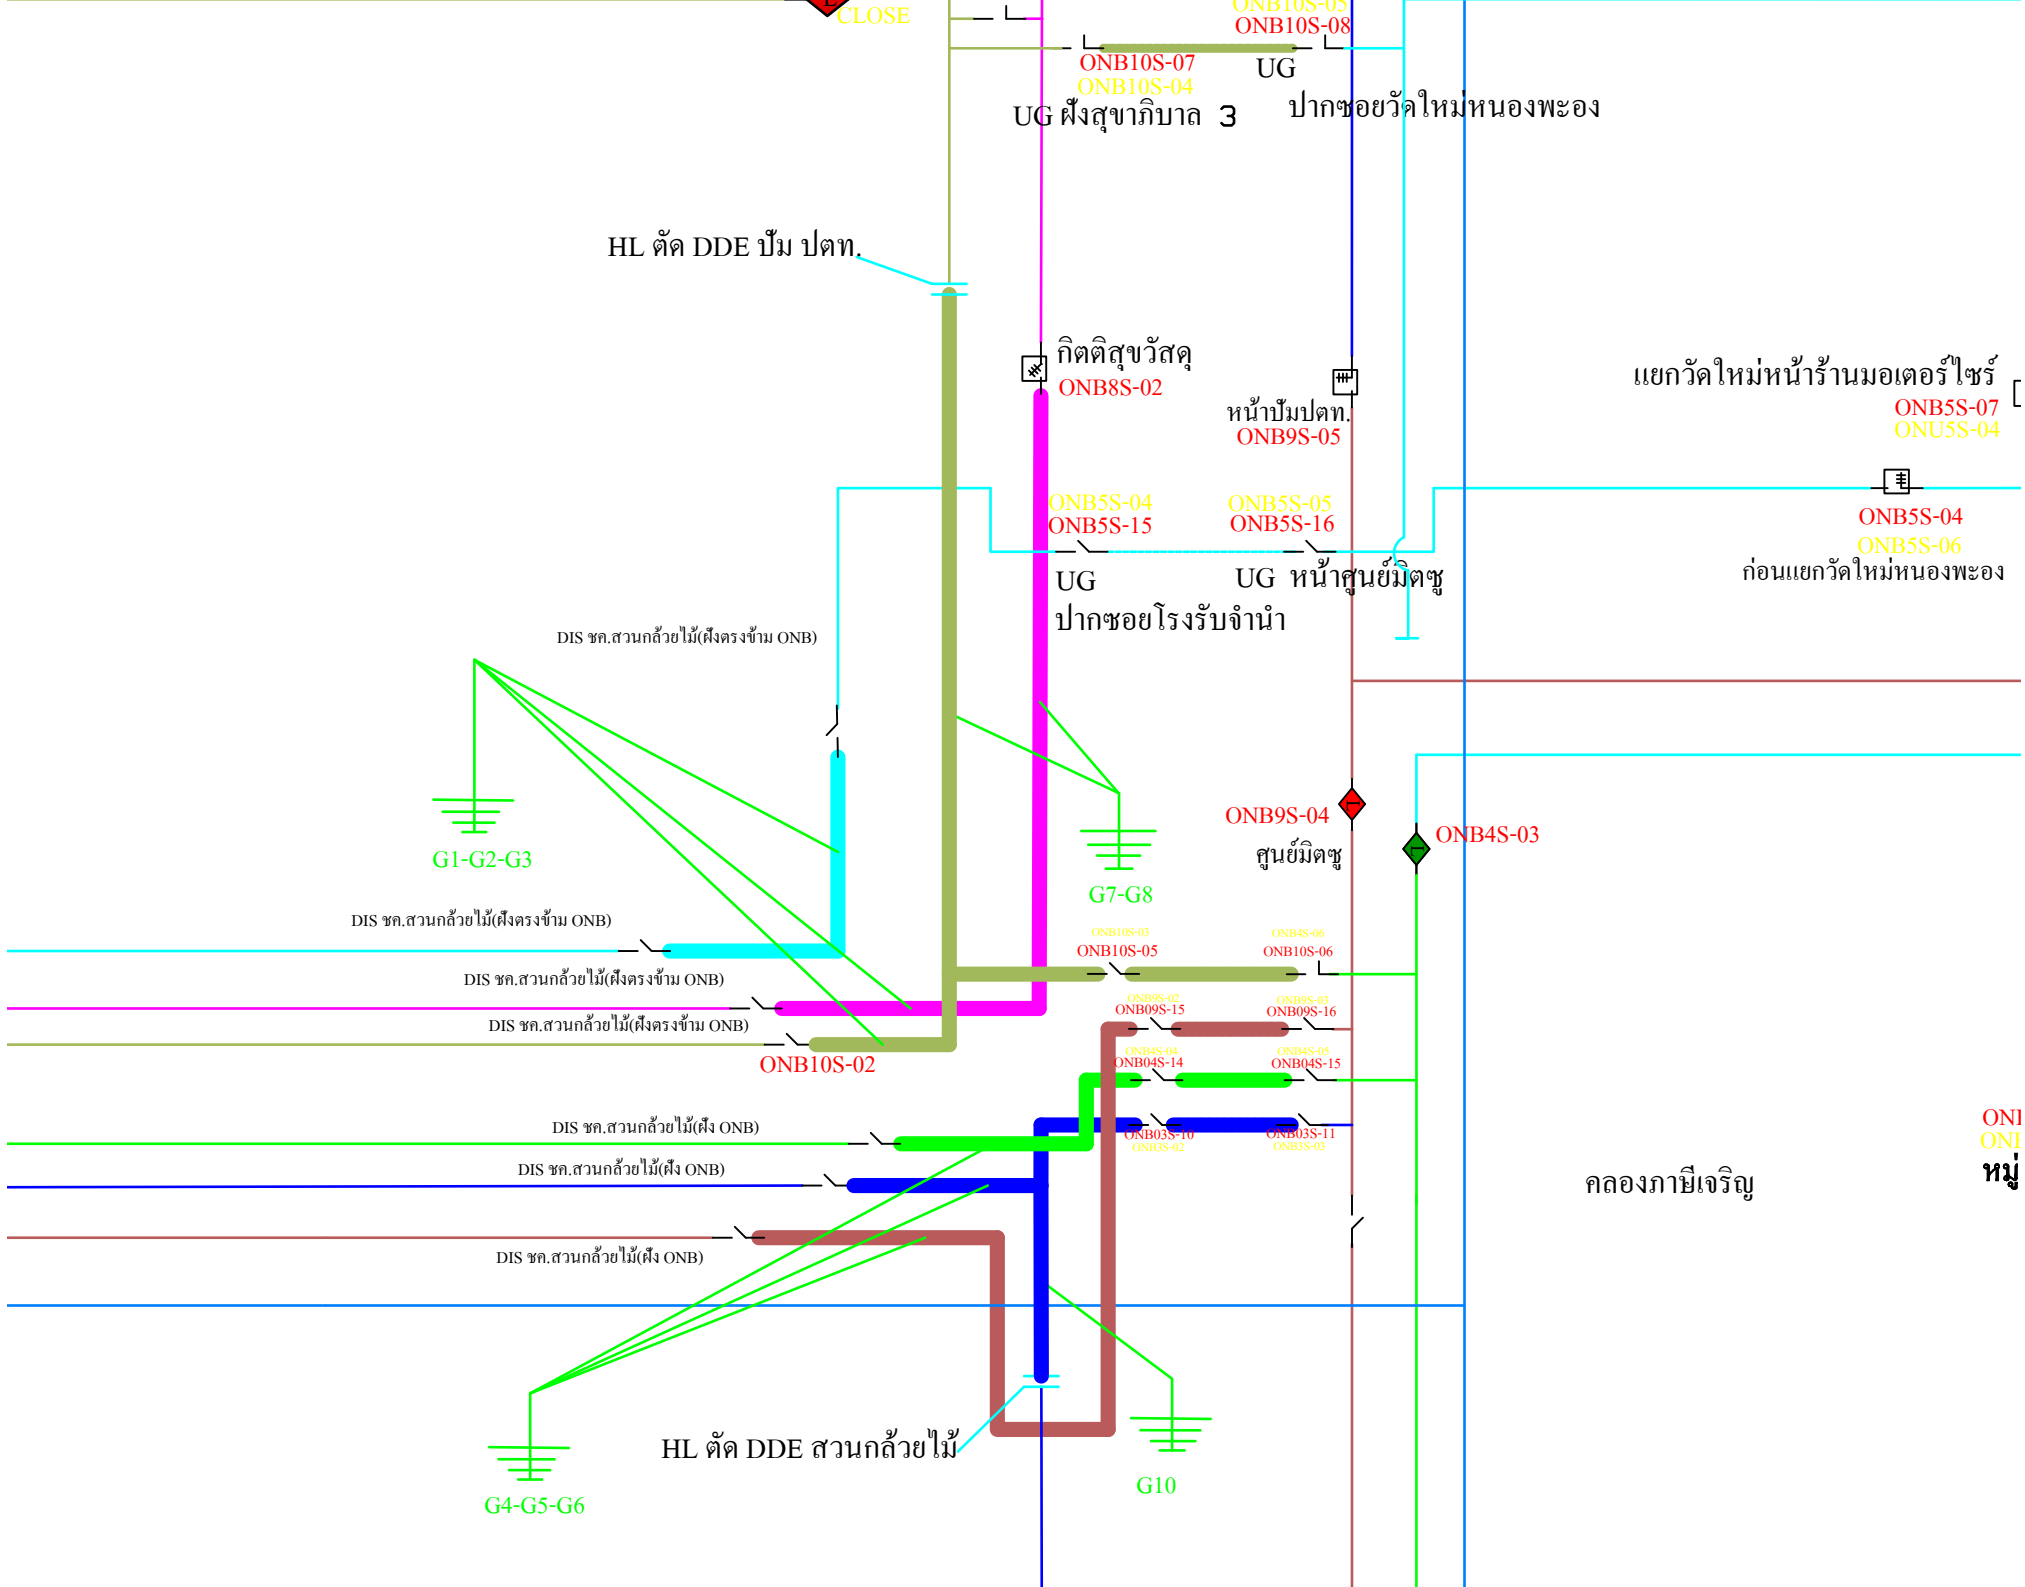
CLOSE
ONB10S-05
ONB10S-08
ONB10S-07
ONB10S-04
UG
UG ฝั่งสุขาภิบาล 3
ปากซอยวัดใหม่หนองพะอง
HL ตัด DDE ปั๊ม ปตท.
กิตติสุขวัสดุ
ONB8S-02
แยกวัดใหม่หน้าร้านมอเตอร์ไซร์
ONB5S-07
ONU5S-04
หน้าปั๊มปตท.
ONB9S-05
ONB5S-04
ONB5S-15
ONB5S-05
ONB5S-16
ONB5S-04
ONB5S-06
ก่อนแยกวัดใหม่หนองพะอง
UG
ปากซอยโรงรับจำนำ
UG หน้าศูนย์มิตซู
DIS ชค.สวนกล้วยไม้(ฝั่งตรงข้าม ONB)
G1-G2-G3
G7-G8
ONB9S-04
ศูนย์มิตซู
ONB4S-03
DIS ชค.สวนกล้วยไม้(ฝั่งตรงข้าม ONB)
ONB10S-03
ONB10S-05
ONB4S-06
ONB10S-06
DIS ชค.สวนกล้วยไม้(ฝั่งตรงข้าม ONB)
ONB09S-02
ONB09S-15
ONB09S-03
ONB09S-16
DIS ชค.สวนกล้วยไม้(ฝั่งตรงข้าม ONB)
ONB10S-02
ONB8S-04
ONB04S-14
ONB4S-05
ONB04S-15
DIS ชค.สวนกล้วยไม้(ฝั่ง ONB)
ONB03S-10
ONB3S-02
ONB03S-11
ONB3S-03
DIS ชค.สวนกล้วยไม้(ฝั่ง ONB)
คลองภาษีเจริญ
ONI
ONI
หมู่
DIS ชค.สวนกล้วยไม้(ฝั่ง ONB)
HL ตัด DDE สวนกล้วยไม้
G10
G4-G5-G6